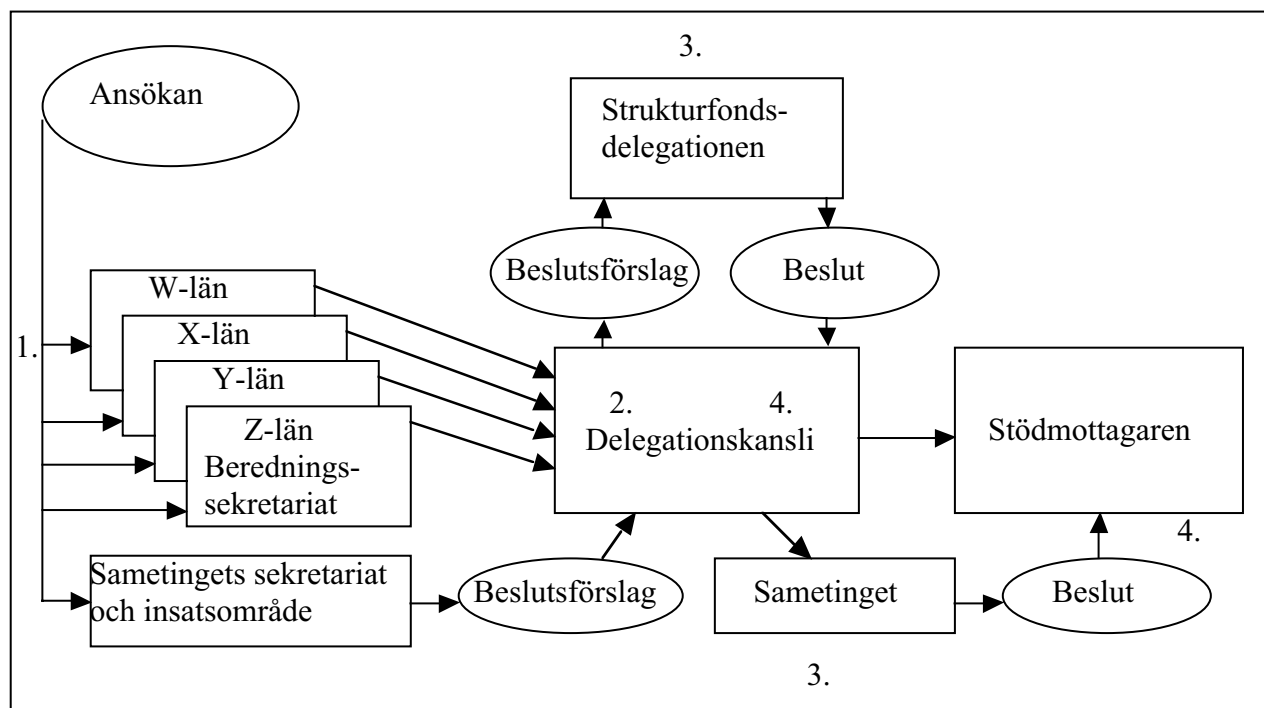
3.

Ansökan

Strukturfondsdelegationen

Beslutsförslag

Beslut

1.

W-län

X-län

Y-län

Z-län Beredningssekretariat

2. 4. Delegationskansli

Stödmottagaren

4.

Sametingets sekretariat och insatsområde

Beslutsförslag

Sametinget

Beslut

3.